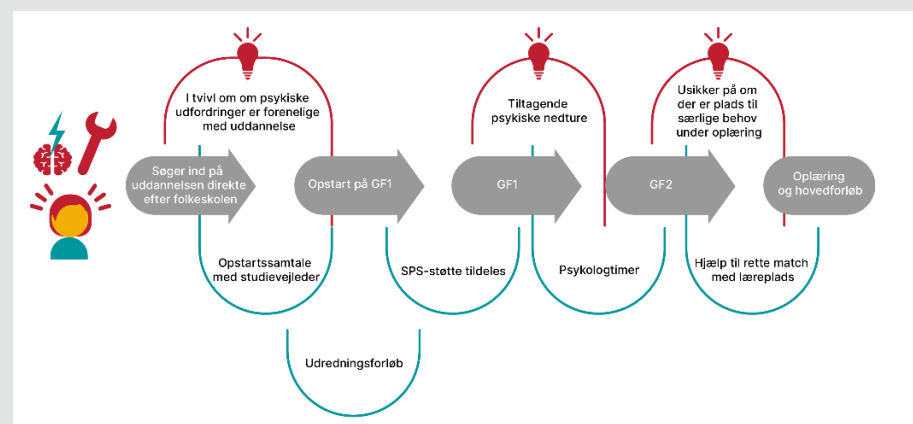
I tvivl om om psykiske udfordringer er forenelige med uddannelse

Tiltagende psykiske nedture

Usikker på om der er plads til særlige behov under oplæring

Søger ind på uddannelsen direkte efter folkeskolen

Opstart på GF1

GF1

GF2

Oplæring og hovedforløb

Opstartssamtale med studievejleder

SPS-støtte tildeles

Psykologtimer

Hjælp til rette match med læreplads

Udredningsforløb